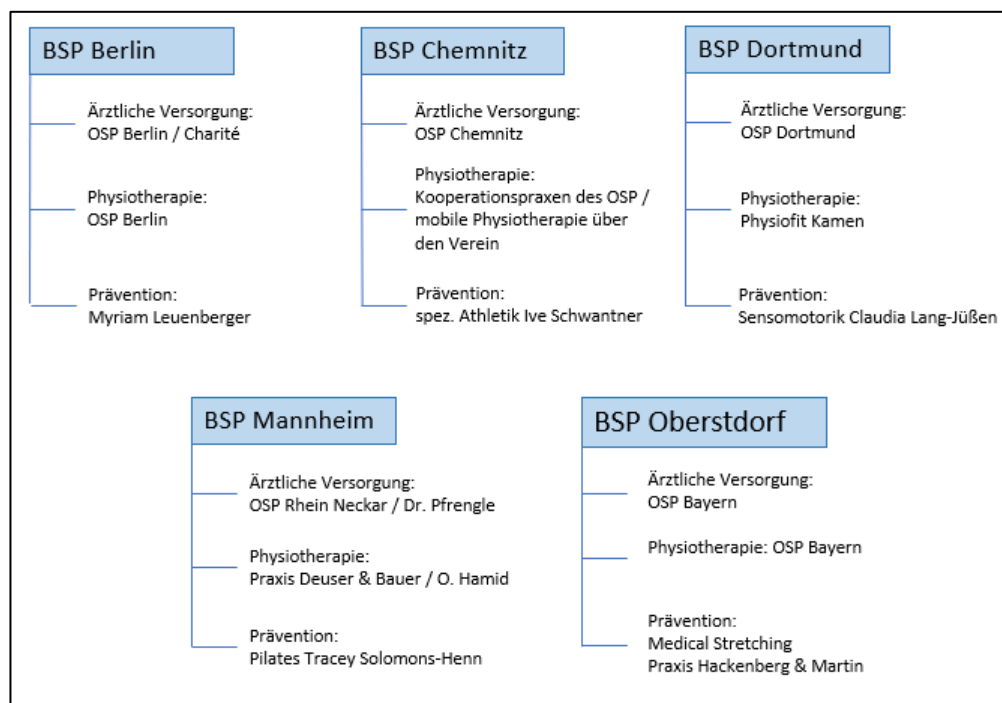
BSP Berlin

Ärztliche Versorgung:
OSP Berlin / Charité

Physiotherapie:
OSP Berlin

Prävention:
Myriam Leuenberger

BSP Chemnitz

Ärztliche Versorgung:
OSP Chemnitz

Physiotherapie:
Kooperationspraxen des OSP / mobile Physiotherapie über den Verein

Prävention:
spez. Athletik Ive Schwantner

BSP Dortmund

Ärztliche Versorgung:
OSP Dortmund

Physiotherapie:
Physiofit Kamen

Prävention:
Sensomotorik Claudia Lang-Jüßen

BSP Mannheim

Ärztliche Versorgung:
OSP Rhein Neckar / Dr. Pfrengle

Physiotherapie:
Praxis Deuser & Bauer / O. Hamid

Prävention:
Pilates Tracey Solomons-Henn

BSP Oberstdorf

Ärztliche Versorgung:
OSP Bayern

Physiotherapie: OSP Bayern

Prävention:
Medical Stretching
Praxis Hackenberg & Martin